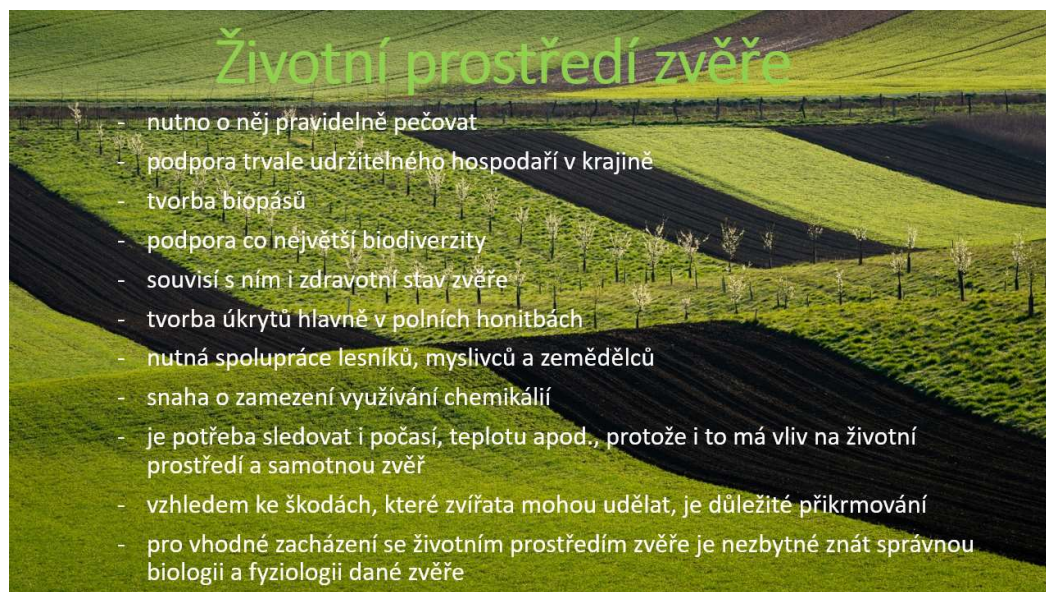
Životní prostředí zvěře

- nutno o něj pravidelně pečovat
- podpora trvale udržitelného hospodaří v krajině
- tvorba biopásů
- podpora co největší biodiverzity
- souvisí s ním i zdravotní stav zvěře
- tvorba úkrytů hlavně v polních honitbách
- nutná spolupráce lesníků, myslivců a zemědělců
- snaha o zamezení využívání chemikálií
- je potřeba sledovat i počasí, teplotu apod., protože i to má vliv na životní prostředí a samotnou zvěř
- vzhledem ke škodách, které zvířata mohou udělat, je důležité přikrmování
- pro vhodné zacházení se životním prostředím zvěře je nezbytné znát správnou biologii a fyziologii dané zvěře